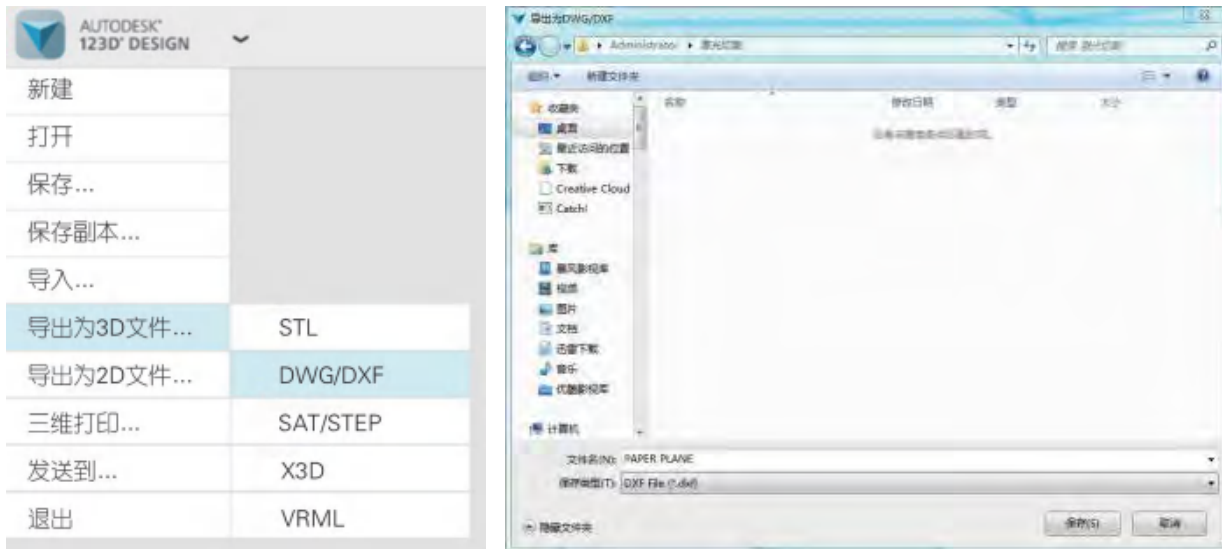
AUTODESK® 123D® DESIGN

新建
打开
保存...
保存副本...
导入...
导出为3D文件...
导出为2D文件...
三维打印...
发送到...
退出

STL
DWG/DXF
SAT/STEP
X3D
VRML

导出为DWG/DXF

Administrator ▸ 激光切割

搜索 激光切割

组织 ▾　新建文件夹

收藏夹
桌面
最近访问的位置
下载
Creative Cloud
Catch!

库
暴风影视库
视频
图片
文档
迅雷下载
音乐
优酷影视库

计算机

名称　修改日期　类型　大小

没有与搜索条件匹配的项。

文件名(N): PAPER PLANE
保存类型(T): DXF File (*.dxf)

隐藏文件夹

保存(S)　取消